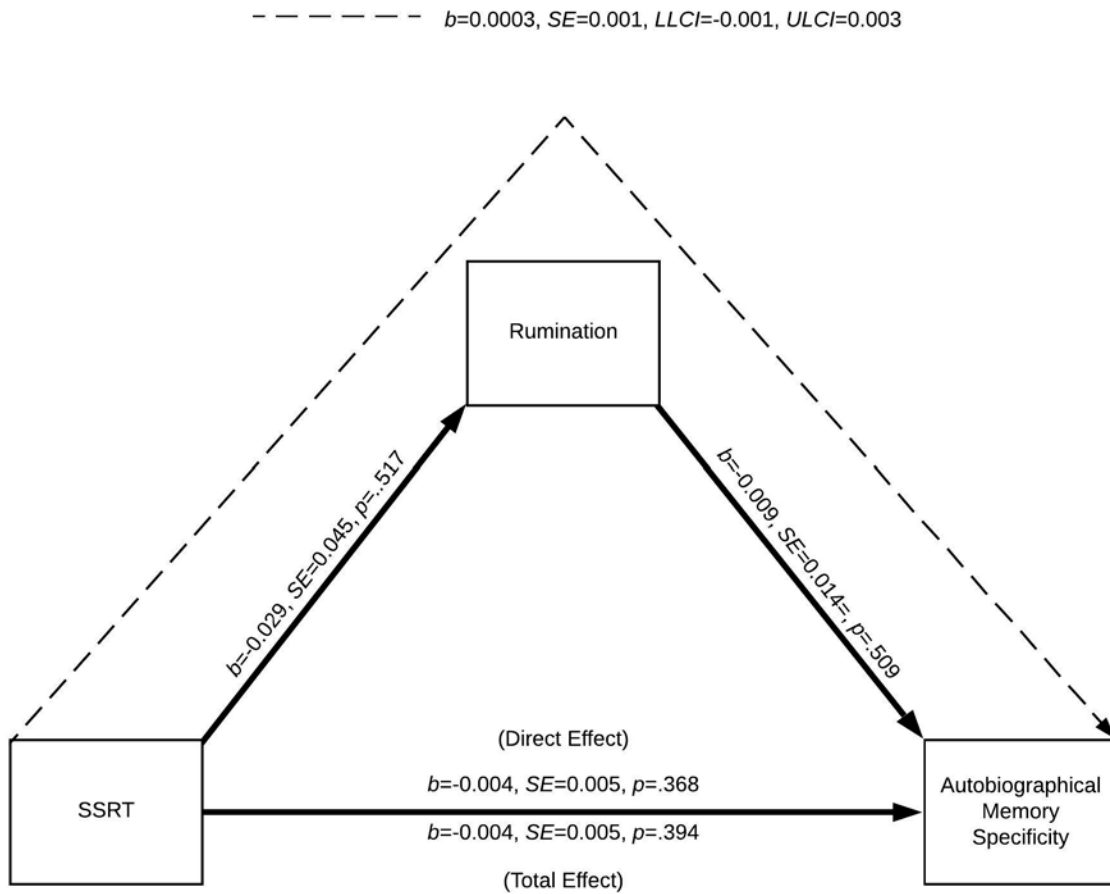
b=0.0003, SE=0.001, LLCI=-0.001, ULCI=0.003

Rumination

b=-0.029, SE=0.045, p=.517

b=-0.009, SE=0.014=, p=.509

(Direct Effect)

b=-0.004, SE=0.005, p=.368

SSRT

b=-0.004, SE=0.005, p=.394

(Total Effect)

Autobiographical Memory Specificity